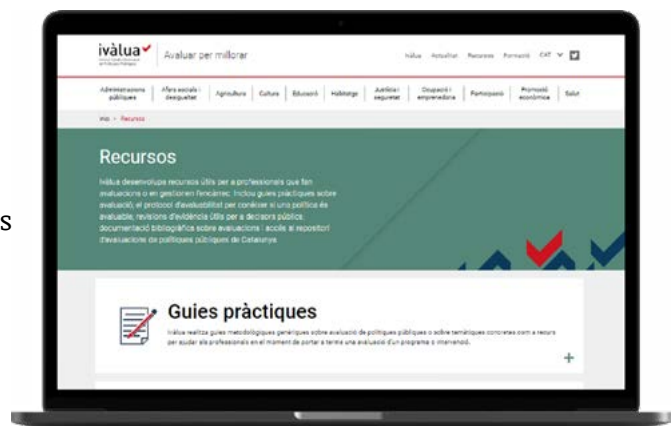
s

ivàlua | Avaluar per millorar

Ivàlua Actualitat Recursos Formació CAT

Administracions públiques | Afers socials i desigualtat | Agricultura | Cultura | Educació | Habitatge | Justícia i seguretat | Ocupació i emprenedoria | Participació | Promoció econòmica | Salut

Inici > Recursos

Recursos

Ivàlua desenvolupa recursos útils per a professionals que fan avaluacions o en gestionen l'encàrrec. Inclou guies pràctiques sobre avaluació, el protocol d'avaluabilitat per conèixer si una política és avaluable, revisions d'evidència útils per a decisors públics, documentació bibliogràfica sobre avaluacions i accés al repositori d'avaluacions de polítiques públiques de Catalunya.

Guies pràctiques

Ivàlua realitza guies metodològiques genèriques sobre avaluació de polítiques públiques o sobre temàtiques concretes com a recurs per ajudar als professionals en el moment de portar a terme una avaluació d'un programa o intervenció.

+